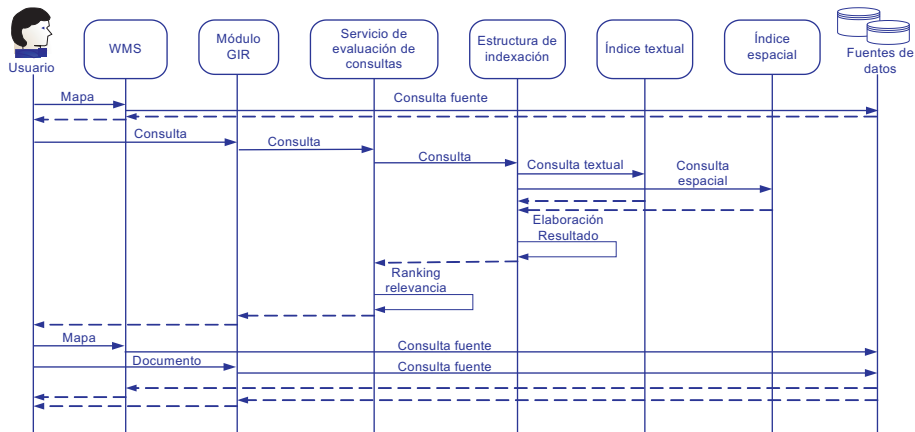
Usuario

WMS

Módulo GIR

Servicio de evaluación de consultas

Estructura de indexación

Índice textual

Índice espacial

Fuentes de datos

Mapa

Consulta fuente

Consulta

Consulta

Consulta

Consulta textual

Consulta espacial

Elaboración Resultado

Ranking relevancia

Mapa

Consulta fuente

Documento

Consulta fuente